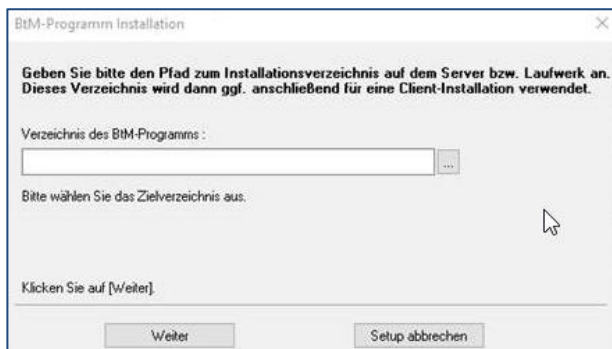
BtM-Programm Installation

×

Geben Sie bitte den Pfad zum Installationsverzeichnis auf dem Server bzw. Laufwerk an. Dieses Verzeichnis wird dann ggf. anschließend für eine Client-Installation verwendet.

Verzeichnis des BtM-Programms :

...

Bitte wählen Sie das Zielverzeichnis aus.

Klicken Sie auf [Weiter].

Weiter

Setup abbrechen